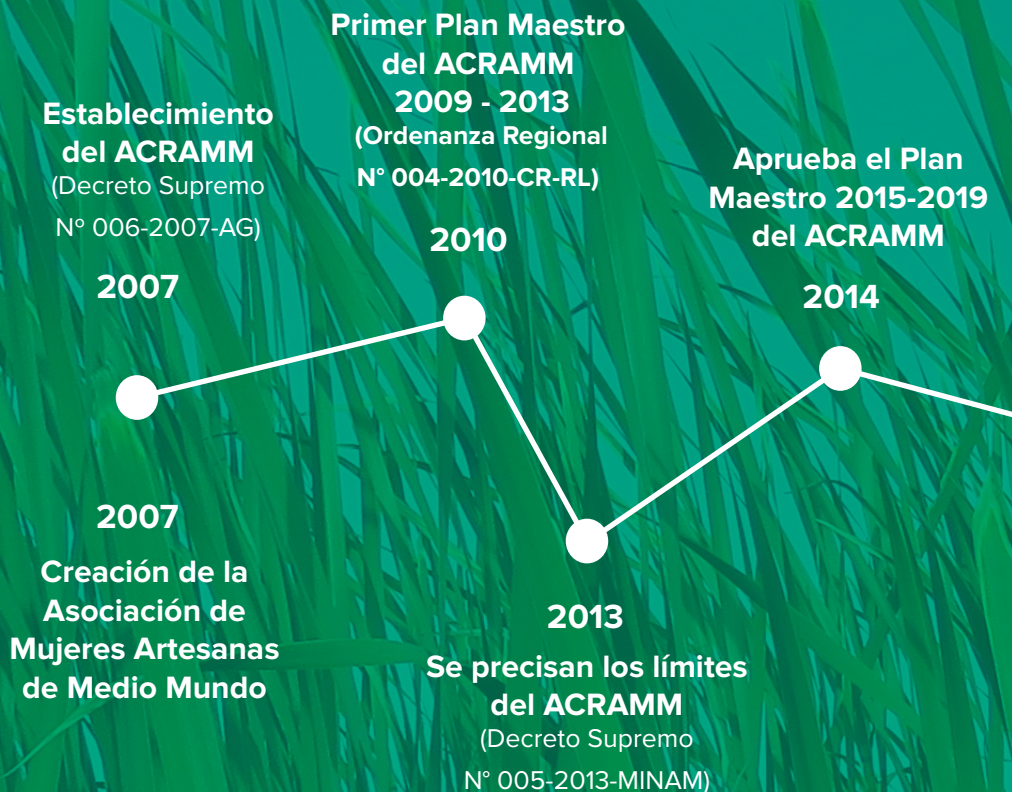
Establecimiento del ACRAMM (Decreto Supremo Nº 006-2007-AG)

2007

Primer Plan Maestro del ACRAMM 2009 - 2013 (Ordenanza Regional N° 004-2010-CR-RL)

2010

Aprueba el Plan Maestro 2015-2019 del ACRAMM

2014

2007

Creación de la Asociación de Mujeres Artesanas de Medio Mundo

2013

Se precisan los límites del ACRAMM (Decreto Supremo N° 005-2013-MINAM)